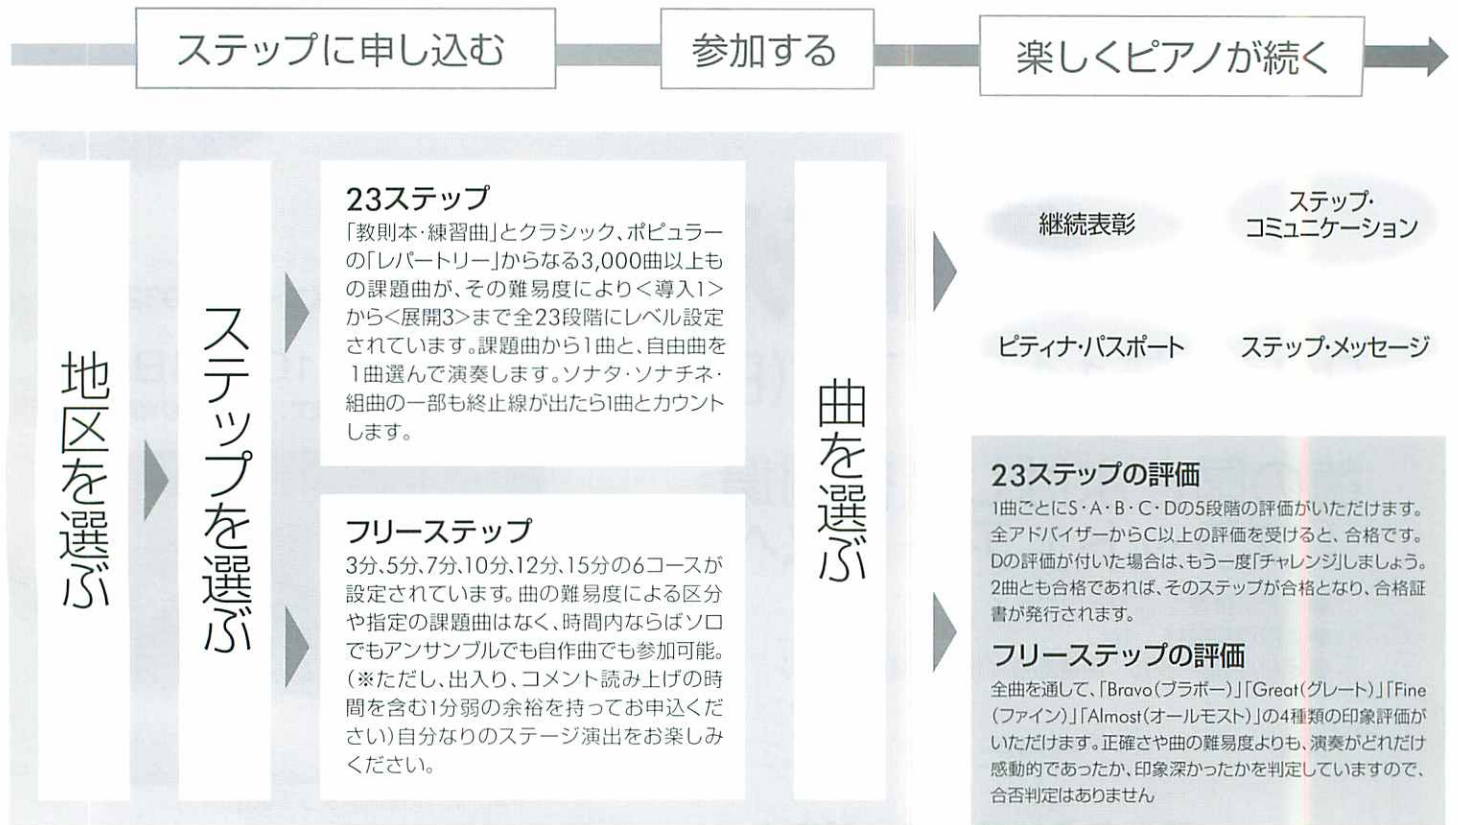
ステップに申し込む

参加する

楽しくピアノが続く

地区を選ぶ

ステップを選ぶ

23ステップ
「教則本・練習曲」とクラシック、ポピュラーの「レパートリー」からなる3,000曲以上もの課題曲が、その難易度により＜導入1＞から＜展開3＞まで全23段階にレベル設定されています。課題曲から1曲と、自由曲を1曲選んで演奏します。ソナタ・ソナチネ・組曲の一部も終止線が出たら1曲とカウントします。

フリーステップ
3分、5分、7分、10分、12分、15分の6コースが設定されています。曲の難易度による区分や指定の課題曲はなく、時間内ならばソロでもアンサンブルでも自作曲でも参加可能。(※ただし、出入り、コメント読み上げの時間を含む1分弱の余裕を持ってお申込ください)自分なりのステージ演出をお楽しみください。

曲を選ぶ

継続表彰

ステップ・コミュニケーション

ピティナ・パスポート

ステップ・メッセージ

23ステップの評価
1曲ごとにS・A・B・C・Dの5段階の評価がいただけます。全アドバイザーからC以上の評価を受けると、合格です。Dの評価が付いた場合は、もう一度「チャレンジ」しましょう。2曲とも合格であれば、そのステップが合格となり、合格証書が発行されます。

フリーステップの評価
全曲を通して、「Bravo(ブラボー)」「Great(グレート)」「Fine(ファイン)」「Almost(オールモスト)」の4種類の印象評価がいただけます。正確さや曲の難易度よりも、演奏がどれだけ感動的であったか、印象深かったかを判定していますので、合否判定はありません